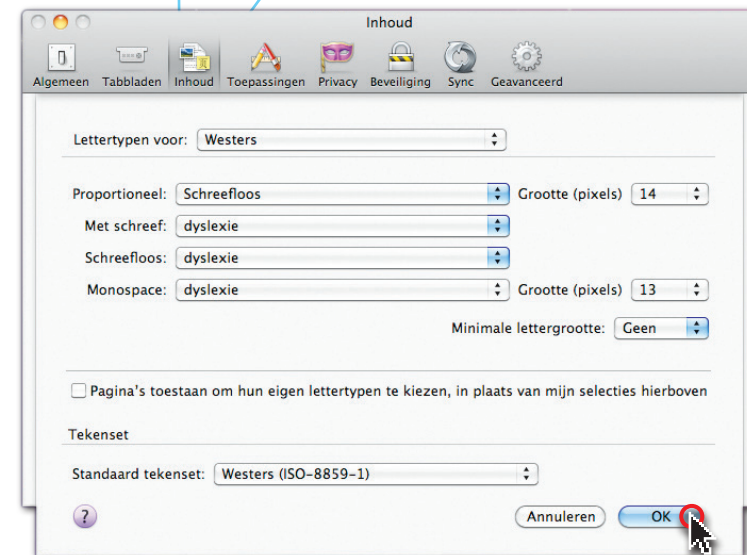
Inhoud

Algemeen Tabbladen Inhoud Toepassingen Privacy Beveiliging Sync Geavanceerd

Lettertypen voor: Westers

Proportioneel: Schreefloos Grootte (pixels) 14

Met schreef: dyslexie

Schreefloos: dyslexie

Monospace: dyslexie Grootte (pixels) 13

Minimale lettergrootte: Geen

Pagina's toestaan om hun eigen lettertypen te kiezen, in plaats van mijn selecties hierboven

Tekenset

Standaard tekenset: Westers (ISO-8859-1)

?

Annuleren OK